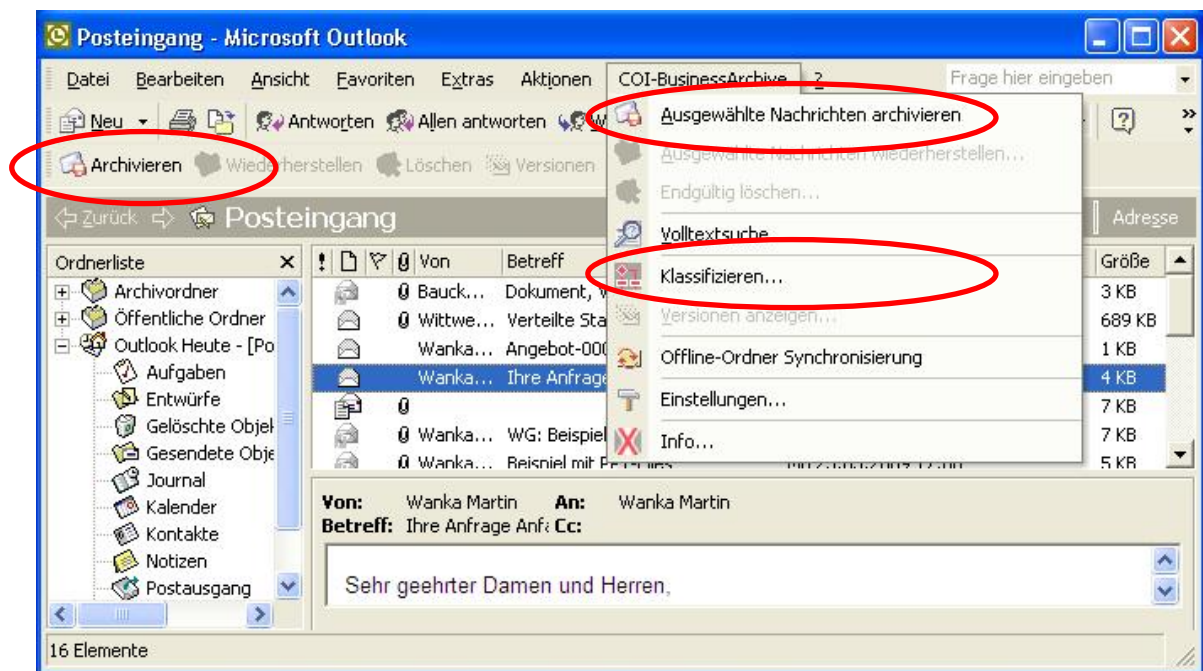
Posteingang - Microsoft Outlook

Datei Bearbeiten Ansicht Favoriten Extras Aktionen COI-BusinessArchive ? Frage hier eingeben

Neu Antworten Allen antworten

Archivieren Wiederherstellen Löschen Versionen

Zurück Posteingang Adresse

Ausgewählte Nachrichten archivieren
Ausgewählte Nachrichten wiederherstellen...
Endgültig löschen...
Volltextsuche...
Klassifizieren...
Versionen anzeigen...
Offline-Ordner Synchronisierung
Einstellungen...
Info...

Ordnerliste
Archivordner
Öffentliche Ordner
Outlook Heute - [Po
Aufgaben
Entwürfe
Gelöschte Objek
Gesendete Obje
Journal
Kalender
Kontakte
Notizen
Postausgang

| ! | Von | Betreff | Größe |
|---|---|---|---|
| | Bauck... | Dokument, | 3 KB |
| | Wittwe... | Verteilte Sta | 689 KB |
| | Wanka... | Angebot-000 | 1 KB |
| | Wanka... | Ihre Anfrage | 4 KB |
| | | | 7 KB |
| | Wanka... | WG: Beispiel | 7 KB |
| | Wanka... | Beispiel mit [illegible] | 5 KB |

Von: Wanka Martin An: Wanka Martin
Betreff: Ihre Anfrage Anf Cc:

Sehr geehrter Damen und Herren,

16 Elemente